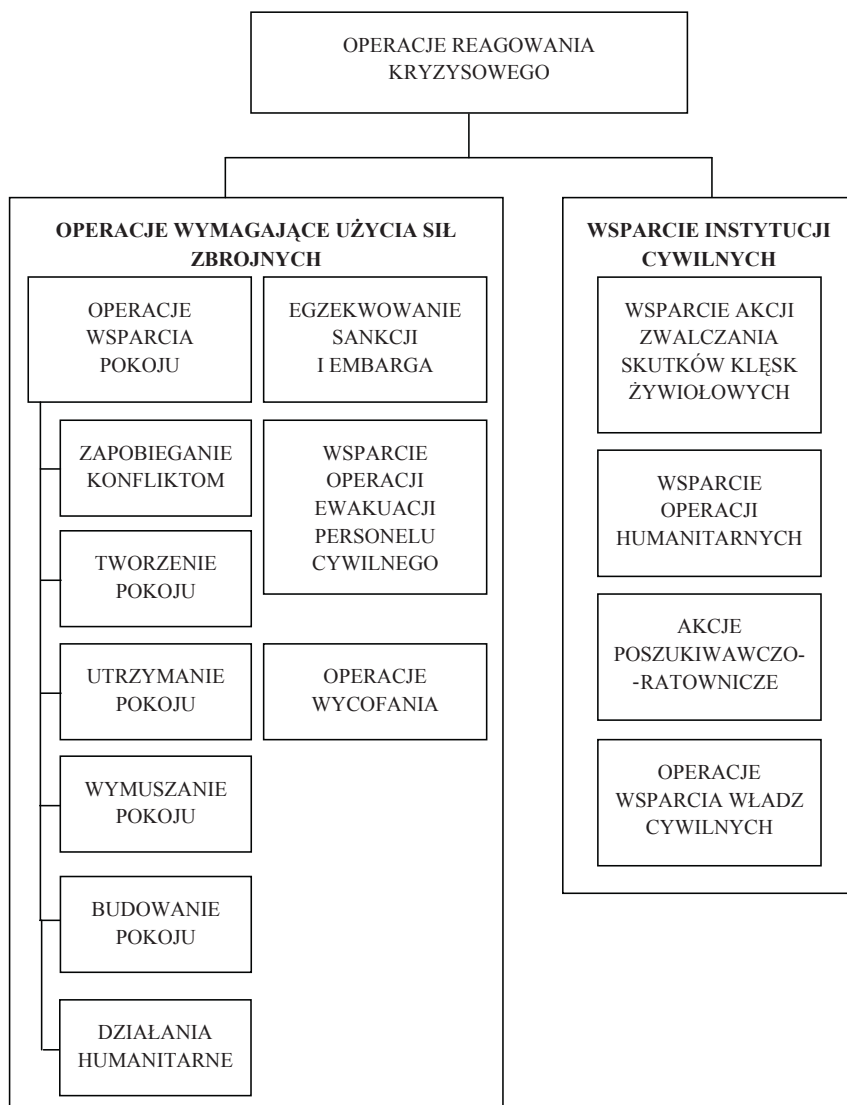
OPERACJE REAGOWANIA KRYZYSOWEGO

OPERACJE WYMAGAJĄCE UŻYCIA SIŁ ZBROJNYCH

OPERACJE WSPARCIA POKOJU

ZAPOBIEGANIE KONFLIKTOM

TWORZENIE POKOJU

UTRZYMANIE POKOJU

WYMUSZANIE POKOJU

BUDOWANIE POKOJU

DZIAŁANIA HUMANITARNE

EGZEKWOWANIE SANKCJI I EMBARGA

WSPARCIE OPERACJI EWAKUACJI PERSONELU CYWILNEGO

OPERACJE WYCOFANIA

WSPARCIE INSTYTUCJI CYWILNYCH

WSPARCIE AKCJI ZWALCZANIA SKUTKÓW KLĘSK ŻYWIOŁOWYCH

WSPARCIE OPERACJI HUMANITARNYCH

AKCJE POSZUKIWAWCZO--RATOWNICZE

OPERACJE WSPARCIA WŁADZ CYWILNYCH